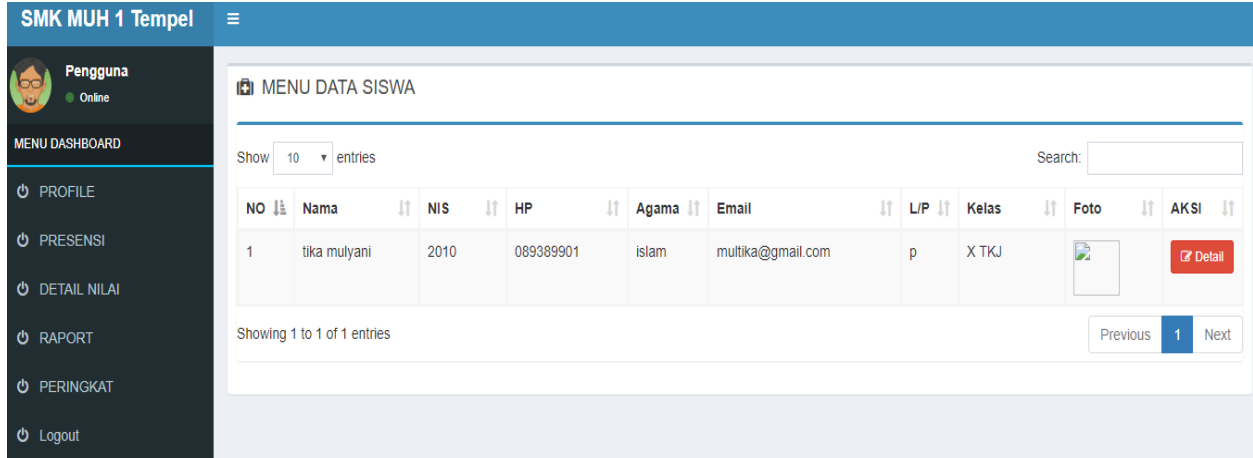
SMK MUH 1 Tempel

Pengguna
Online

MENU DASHBOARD

PROFILE

PRESENSI

DETAIL NILAI

RAPORT

PERINGKAT

Logout

MENU DATA SISWA

Show 10 entries

Search:

| NO | Nama | NIS | HP | Agama | Email | L/P | Kelas | Foto | AKSI |
|---|---|---|---|---|---|---|---|---|---|
| 1 | tika mulyani | 2010 | 089389901 | islam | multika@gmail.com | p | X TKJ | | Detail |

Showing 1 to 1 of 1 entries

Previous 1 Next